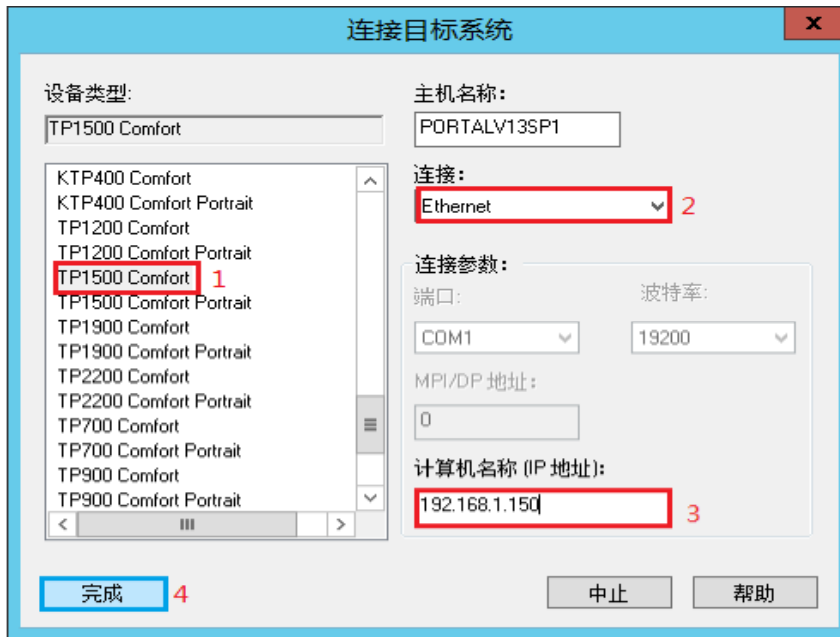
连接目标系统

x

设备类型:

TP1500 Comfort

KTP400 Comfort
KTP400 Comfort Portrait
TP1200 Comfort
TP1200 Comfort Portrait
TP1500 Comfort 1
TP1500 Comfort Portrait
TP1900 Comfort
TP1900 Comfort Portrait
TP2200 Comfort
TP2200 Comfort Portrait
TP700 Comfort
TP700 Comfort Portrait
TP900 Comfort
TP900 Comfort Portrait

主机名称:

PORTALV13SP1

连接:

Ethernet 2

连接参数:

端口:

COM1

波特率:

19200

MPI/DP 地址:

0

计算机名称 (IP 地址):

192.168.1.150 3

完成 4

中止

帮助